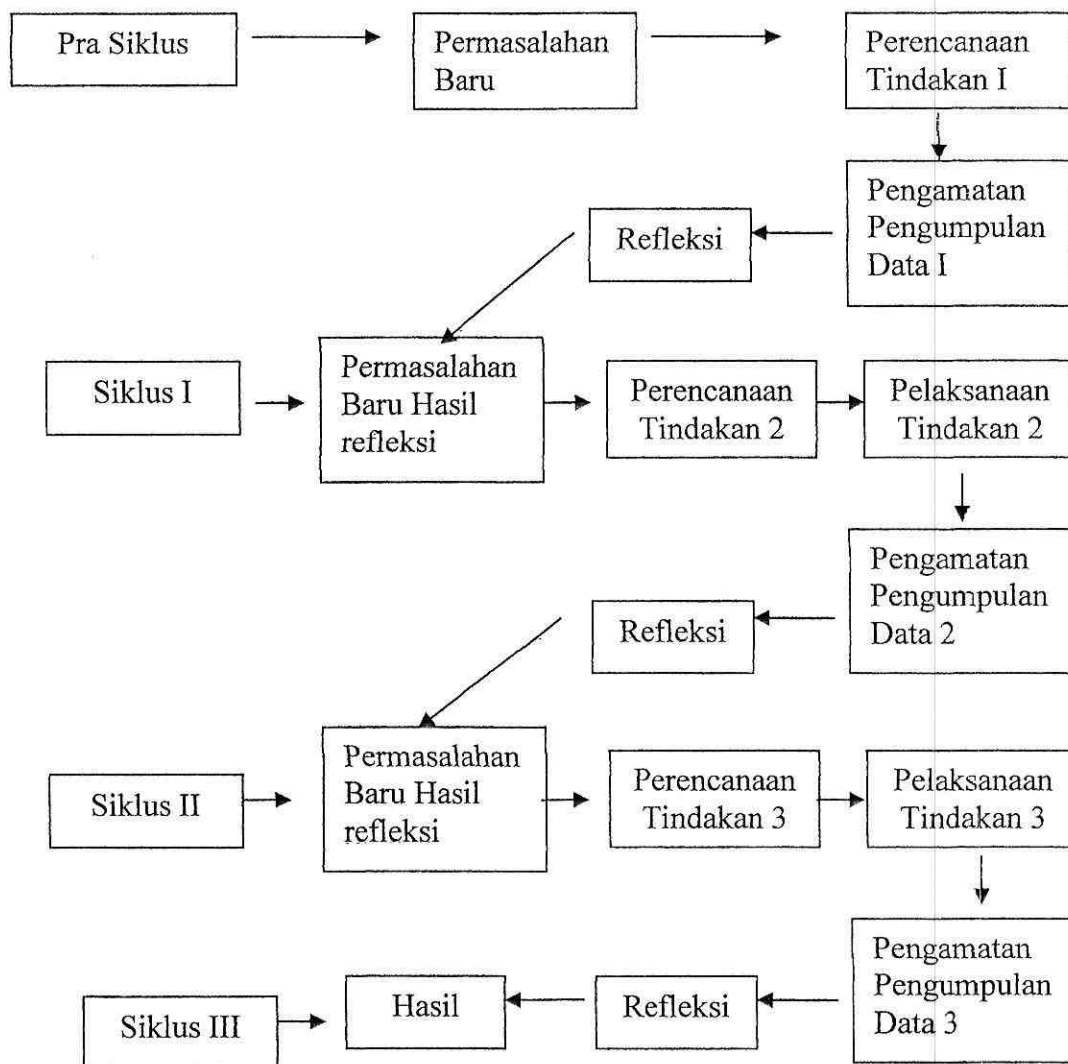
Pra Siklus

Permasalahan Baru

Perencanaan Tindakan I

Pengamatan Pengumpulan Data I

Refleksi

Siklus I

Permasalahan Baru Hasil refleksi

Perencanaan Tindakan 2

Pelaksanaan Tindakan 2

Pengamatan Pengumpulan Data 2

Refleksi

Siklus II

Permasalahan Baru Hasil refleksi

Perencanaan Tindakan 3

Pelaksanaan Tindakan 3

Pengamatan Pengumpulan Data 3

Refleksi

Hasil

Siklus III